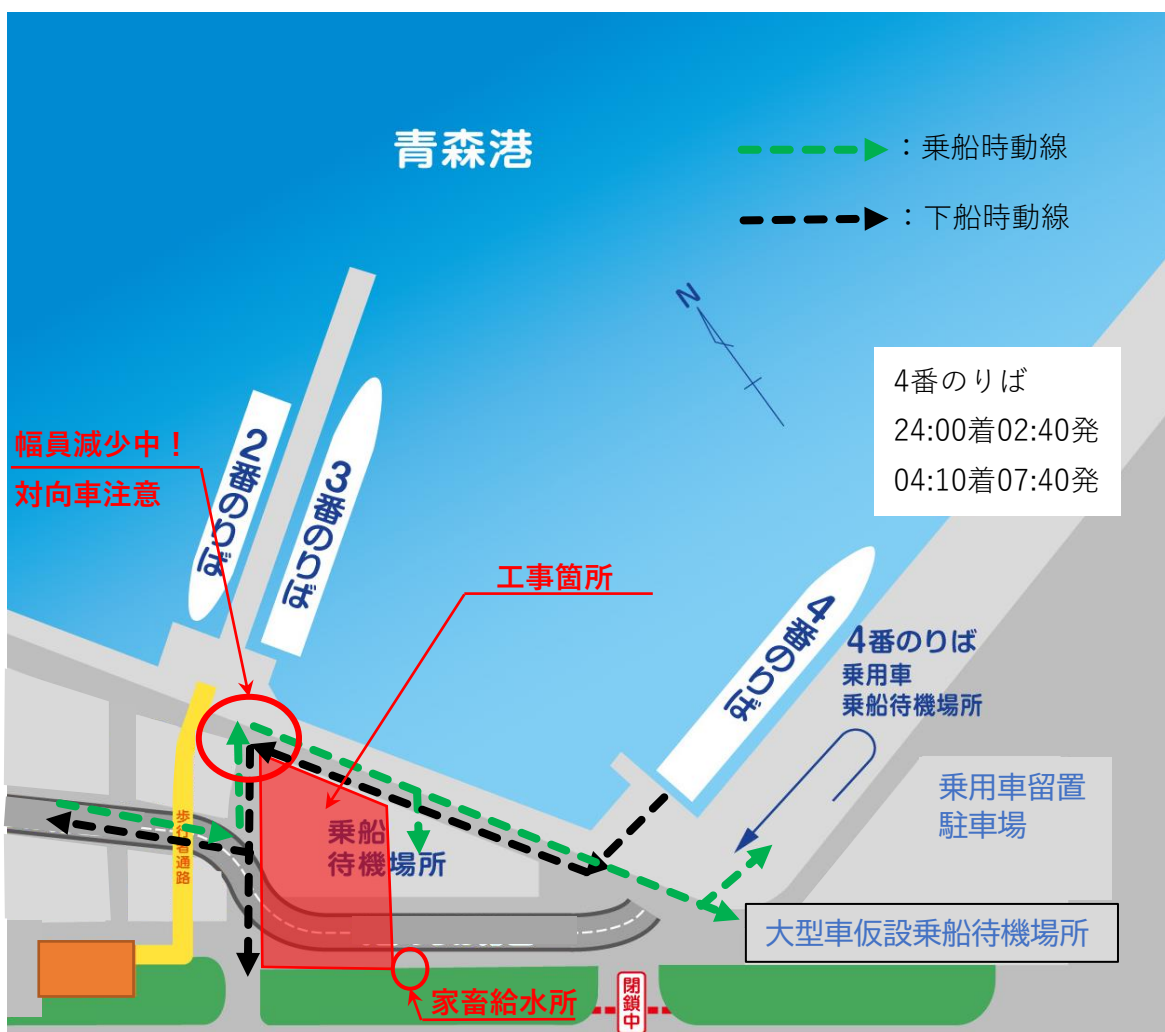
青森港

：乗船時動線

：下船時動線

N

4番のりば
24:00着02:40発
04:10着07:40発

幅員減少中！
対向車注意

2番のりば

3番のりば

工事箇所

4番のりば

4番のりば
乗用車
乗船待機場所

乗用車留置
駐車場

歩行者通路

乗船
待機場所

大型車仮設乗船待機場所

家畜給水所

閉鎖中